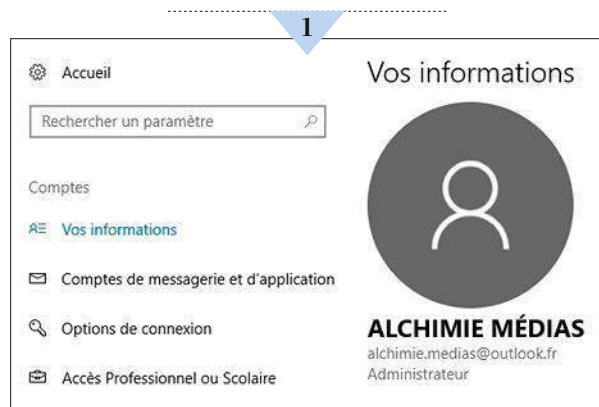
1

Accueil

Rechercher un paramètre

Comptes

Vos informations

Comptes de messagerie et d'application

Options de connexion

Accès Professionnel ou Scolaire

Vos informations

ALCHIMIE MÉDIAS
alchimie.medias@outlook.fr
Administrateur